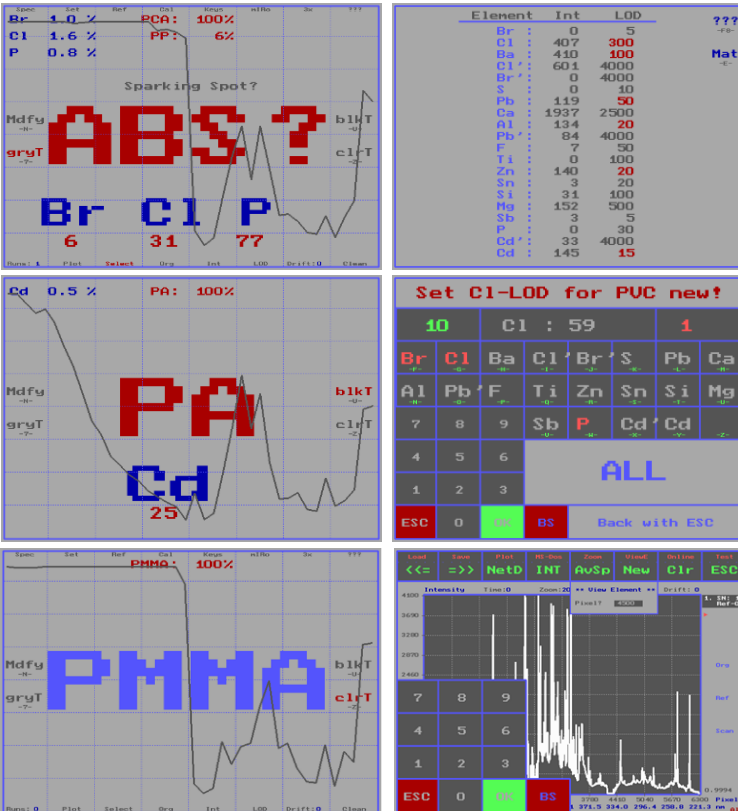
Spec Set Ref Cal Keys mlRo 3x ???

Br 1.0 %
Cl 1.6 %
P 0.8 %

PCA: 100%
PP: 6%

Sparking Spot?

Mdfy
-N-

gryT
-Y-

ABS?

blkT
-U-

clrT
-Z-

Br Cl P
6 31 77

Runs: 1 Plot Select Org Int LOD Drift: 0 Clean

| Element | Int | LOD |
|---|---|---|
| Br : | 0 | 5 |
| Cl : | 407 | 300 |
| Ba : | 410 | 100 |
| Cl' : | 601 | 4000 |
| Br' : | 0 | 4000 |
| S : | 0 | 10 |
| Pb : | 119 | 50 |
| Ca : | 1937 | 2500 |
| Al : | 134 | 20 |
| Pb' : | 84 | 4000 |
| F : | 7 | 50 |
| Ti : | 0 | 100 |
| Zn : | 140 | 20 |
| Sn : | 3 | 20 |
| Si : | 31 | 100 |
| Mg : | 152 | 500 |
| Sb : | 3 | 5 |
| P : | 0 | 30 |
| Cd' : | 33 | 4000 |
| Cd : | 145 | 15 |

???
-F8-
Mat
-E-

Cd 0.5 %
PA: 100%

Mdfy
-N-
gryT
-Y-

PA

blkT
-U-
clrT
-Z-

Cd
25

Set Cl-LOD for PVC new!

10 Cl : 59 1

Br Cl Ba Cl' Br' S Pb Ca
Al Pb' F Ti Zn Sn Si Mg
7 8 9 Sb P Cd' Cd
4 5 6 ALL
1 2 3
ESC 0 OK BS Back with ESC

Spec Set Ref Cal Keys mlRo 3x ???

PMMA: 100%

Mdfy
-N-
gryT
-Y-

PMMA

blkT
-U-
clrT
-Z-

Runs: 0 Plot Select Org Int LOD Drift: 0 Clean

Load Save Plot Ml-One Zoom ViewE Online Test
<<= =>> NetD INT AvSp New Clr ESC

Intensity Time: 0 Zoom: 20 ** View Element ** Drift: 0
Pixel? 4300

4100
3690
3280
2870
2460

7 8 9
4 5 6
1 2 3
ESC 0 OK BS

Org
Ref
Icon

0.9994

2780 4410 5040 5670 6300 Pixel